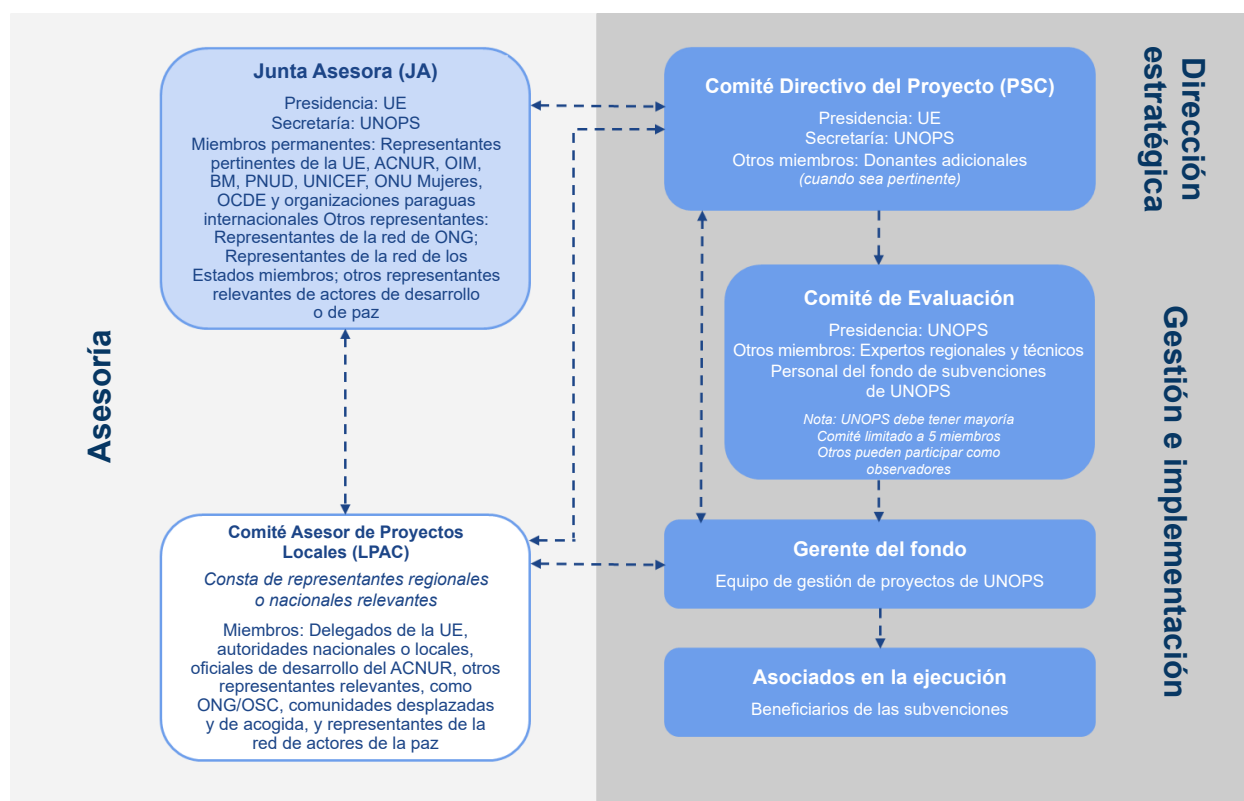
Asesoría

Junta Asesora (JA)

Presidencia: UE
Secretaría: UNOPS
Miembros permanentes: Representantes pertinentes de la UE, ACNUR, OIM, BM, PNUD, UNICEF, ONU Mujeres, OCDE y organizaciones paraguas internacionales Otros representantes: Representantes de la red de ONG; Representantes de la red de los Estados miembros; otros representantes relevantes de actores de desarrollo o de paz

Comité Asesor de Proyectos Locales (LPAC)

Consta de representantes regionales o nacionales relevantes

Miembros: Delegados de la UE, autoridades nacionales o locales, oficiales de desarrollo del ACNUR, otros representantes relevantes, como ONG/OSC, comunidades desplazadas y de acogida, y representantes de la red de actores de la paz

Dirección estratégica

Comité Directivo del Proyecto (PSC)

Presidencia: UE
Secretaría: UNOPS
Otros miembros: Donantes adicionales
(cuando sea pertinente)

Gestión e implementación

Comité de Evaluación

Presidencia: UNOPS
Otros miembros: Expertos regionales y técnicos
Personal del fondo de subvenciones de UNOPS

Nota: UNOPS debe tener mayoría
Comité limitado a 5 miembros
Otros pueden participar como observadores

Gerente del fondo

Equipo de gestión de proyectos de UNOPS

Asociados en la ejecución

Beneficiarios de las subvenciones